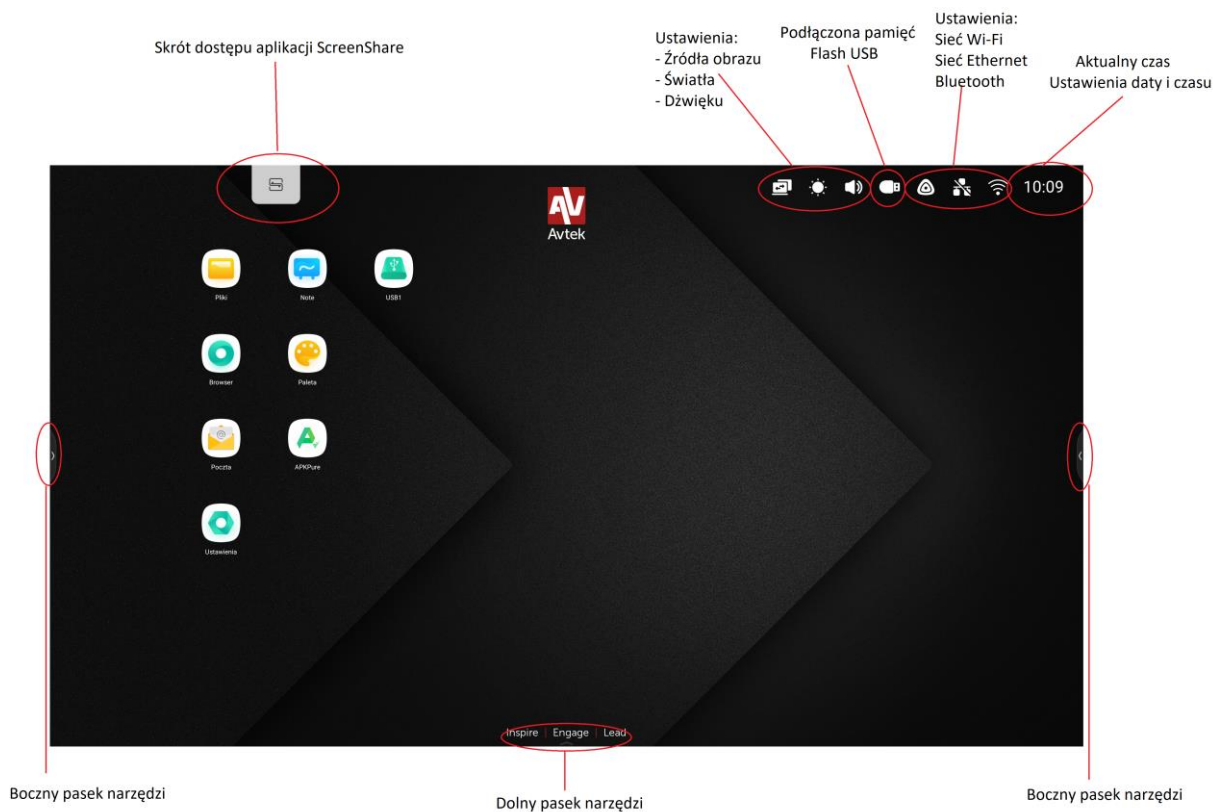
Skrót dostępu aplikacji ScreenShare

Ustawienia:
- Źródła obrazu
- Światła
- Dźwięku

Podłączona pamięć Flash USB

Ustawienia:
Sieć Wi-Fi
Sieć Ethernet
Bluetooth

Aktualny czas
Ustawienia daty i czasu

10:09

AV
Avtek

Pliki

Note

USB1

Browser

Paleta

Poczta

APKPure

Ustawienia

Inspire | Engage | Lead

Boczny pasek narzędzi

Dolny pasek narzędzi

Boczny pasek narzędzi